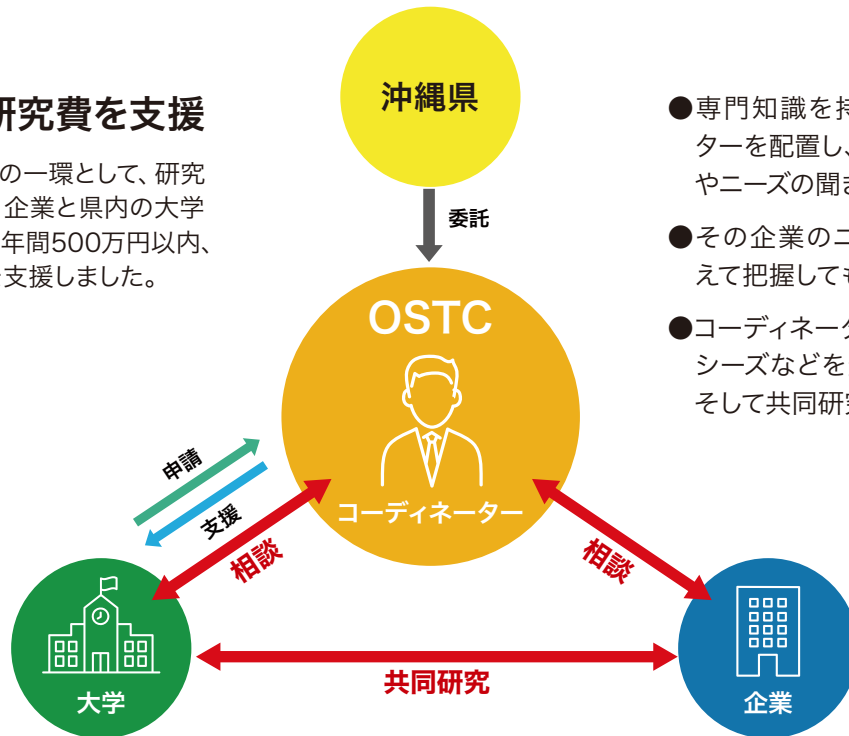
研究費を支援

の一環として、研究
企業と県内の大学
年間500万円以内、
支援しました。

沖縄県

委託

OSTC

コーディネーター

申請

支援

相談

相談

大学

共同研究

企業

●専門知識を持
ターを配置し、
やニーズの聞き

●その企業のニ
えて把握しても

●コーディネータ
シーズなどを
そして共同研究